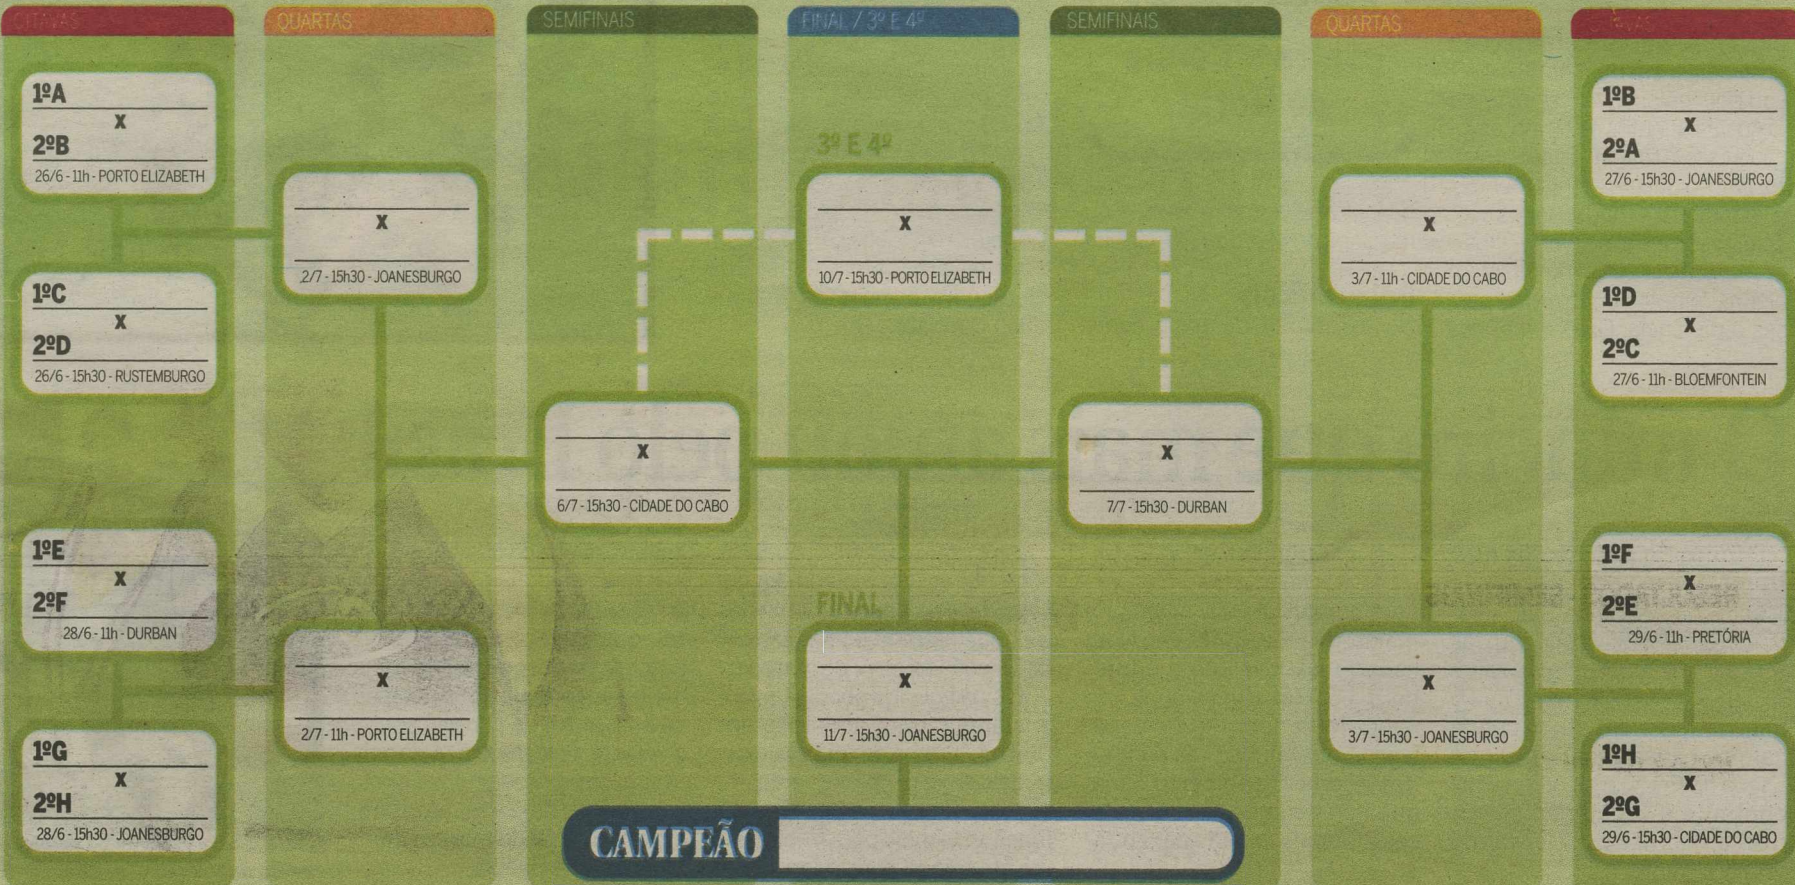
OITAVAS

1ºA
x
2ºB
26/6 - 11h - PORTO ELIZABETH

1ºC
x
2ºD
26/6 - 15h30 - RUSTEMBURGO

1ºE
x
2ºF
28/6 - 11h - DURBAN

1ºG
x
2ºH
28/6 - 15h30 - JOANESBURGO

QUARTAS

x
2/7 - 15h30 - JOANESBURGO

x
2/7 - 11h - PORTO ELIZABETH

SEMIFINAIS

x
6/7 - 15h30 - CIDADE DO CABO

FINAL / 3º E 4º

3º E 4º
x
10/7 - 15h30 - PORTO ELIZABETH

FINAL
x
11/7 - 15h30 - JOANESBURGO

CAMPEÃO

SEMIFINAIS

x
7/7 - 15h30 - DURBAN

QUARTAS

x
3/7 - 11h - CIDADE DO CABO

x
3/7 - 15h30 - JOANESBURGO

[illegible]

1ºB
x
2ºA
27/6 - 15h30 - JOANESBURGO

1ºD
x
2ºC
27/6 - 11h - BLOEMFONTEIN

1ºF
x
2ºE
29/6 - 11h - PRETÓRIA

1ºH
x
2ºG
29/6 - 15h30 - CIDADE DO CABO